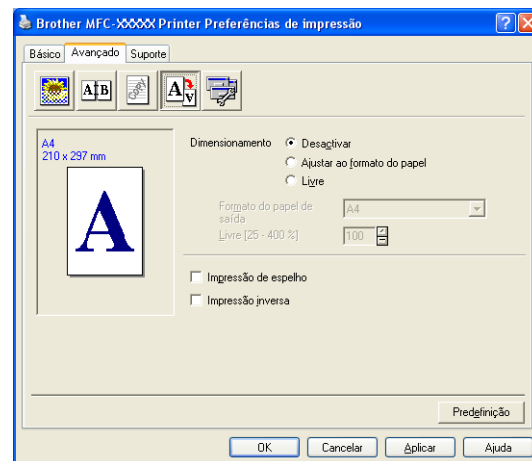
Brother MFC-XXXXX Printer Preferências de impressão

Básico | Avançado | Suporte

A4
210 x 297 mm

A

Dimensionamento
Desactivar
Ajustar ao formato do papel
Livre

Formato do papel de saída
A4

Livre [25 - 400 %]
100

Impressão de espelho
Impressão inversa

Predefinição

OK | Cancelar | Aplicar | Ajuda